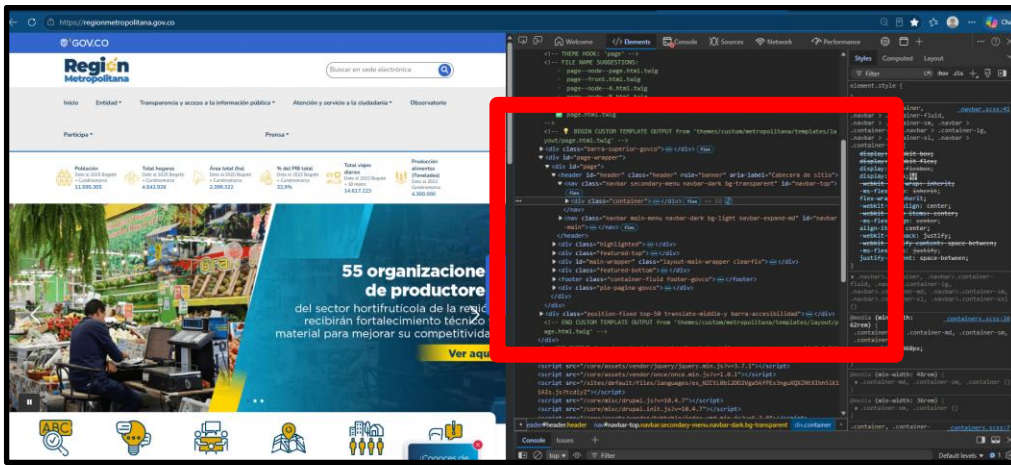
https://regionmetropolitana.gov.co

GOV.CO

Región Metropolitana

Buscar en sede electrónica

Inicio Entidad Transparencia y acceso a la información pública Atención y servicio a la ciudadanía Observatorio

Participa Prensa

Población 11.595.305
Total hogares 4.543.928
Área total (ha) 2.386.322
% del PIB total 33,9%
Total viajes diarios 14.817.123
Producción alimentos (Toneladas) 4.300.000

55 organizaciones de productores

del sector hortifrutícola de la región recibirán fortalecimiento técnico y material para mejorar su competitividad

Ver aquí

¿Conoces de

Welcome Elements Console Sources Network Performance

<!-- THEME HOOK: 'page' -->
<!-- FILE NAME SUGGESTIONS:
page--node--page.html.twig
page--front.html.twig
page--node--6.html.twig
page.html.twig
-->
<!-- BEGIN CUSTOM TEMPLATE OUTPUT from 'themes/custom/metropolitana/templates/layout/page.html.twig' -->
<div class="barra-superior-govco"></div> flex
<div id="page-wrapper">
<div id="page">
<header id="header" class="header" role="banner" aria-label="Cabecera de sitio">
<nav class="navbar secondary-menu navbar-dark bg-transparent" id="navbar-top"> flex
<div class="container"></div> flex == $0
</nav>
<nav class="navbar main-menu navbar-dark bg-light navbar-expand-md" id="navbar-main"></nav> flex
</header>
<div class="highlighted"></div>
<div class="featured-top"></div>
<div id="main-wrapper" class="layout-main-wrapper clearfix"></div>
<div class="featured-bottom"></div>
<footer class="container-fluid footer-govco"></footer>
<div class="pie-pagina-govco"></div>
</div>
</div>
<div class="position-fixed top-50 translate-middle-y barra-accesibilidad"></div>
<!-- END CUSTOM TEMPLATE OUTPUT from 'themes/custom/metropolitana/templates/layout/page.html.twig' -->
</div>
<script src="/core/assets/vendor/jquery/jquery.min.js?v=3.7.1"></script>
<script src="/core/assets/vendor/once/once.min.js?v=1.0.1"></script>
<script src="/sites/default/files/languages/es_RZCtL0b12OO2VgaSKYFEx3ngu8QXZWtXIhb51X1AIs.js?tcd1y2"></script>
<script src="/core/misc/drupalSettingsLoader.js?v=10.4.7"></script>
<script src="/core/misc/drupal.js?v=10.4.7"></script>
<script src="/core/misc/drupal.init.js?v=10.4.7"></script>

Styles Computed Layout
Filter :hov .cls
element.style {
}
navbar.scss:43
.navbar > .container, .navbar > .container-fluid, .navbar > .container-sm, .navbar > .container-md, .navbar > .container-lg, .navbar > .container-xl, .navbar > .container-xxl {
display: flex;
flex-wrap: inherit;
align-items: center;
justify-content: space-between;
}
containers.scss:10
@media (min-width: 62rem)
@media (min-width: 48rem)
@media (min-width: 36rem)
containers.scss:11

header#header.header nav#navbar-top.navbar.secondary-menu.navbar-dark.bg-transparent div.container

Console Issues
top Filter Default levels